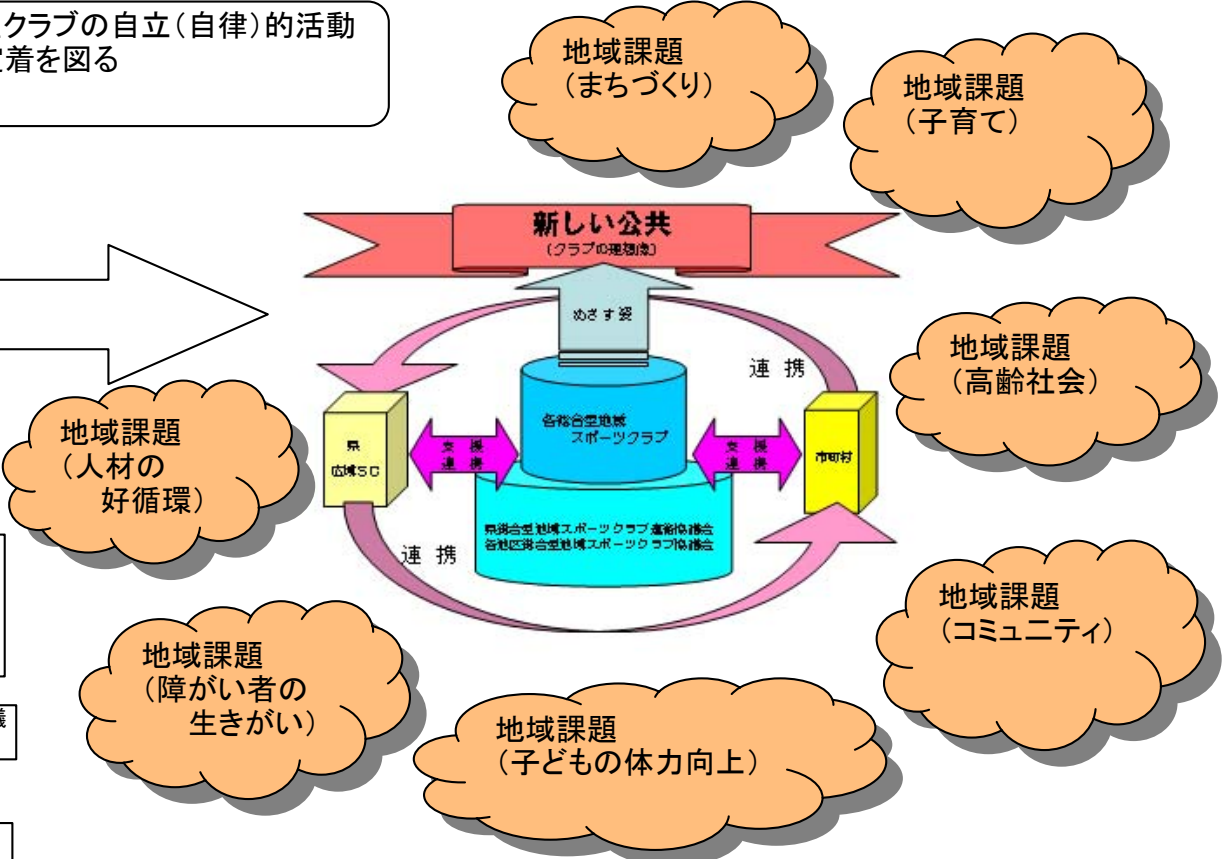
クラブの自立（自律）的活動
定着を図る

地域課題
（まちづくり）

地域課題
（子育て）

新しい公共
（クラブの理想像）

めざす姿

連 携

地域課題
（高齢社会）

各総合型地域
スポーツクラブ

県
広域SC

支 援
連 携

支 援
連 携

市町村

地域課題
（人材の
好循環）

県総合型地域スポーツクラブ連絡協議会
各地区総合型地域スポーツクラブ協議会

連 携

地域課題
（コミュニティ）

地域課題
（障がい者の
生きがい）

地域課題
（子どもの体力向上）

議